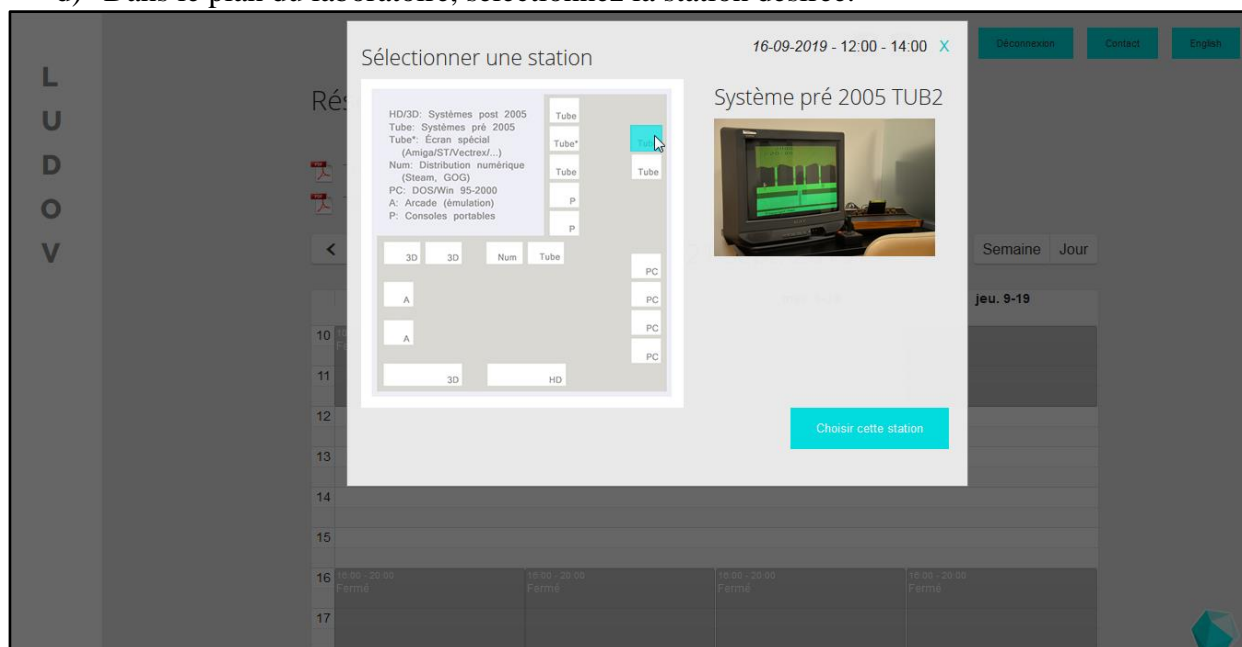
d) Dans le plan du laboratoire, sélectionnez la station désirée.

Déconnexion Contact English

L U D O V

Rés

Sélectionner une station

16-09-2019 - 12:00 - 14:00 X

HD/3D: Systèmes post 2005
Tube: Systèmes pré 2005
Tube*: Écran spécial (Amiga/ST/Vectrex/...)
Num: Distribution numérique (Steam, GOG)
PC: DOS/Win 95-2000
A: Arcade (émulation)
P: Consoles portables

Tube
Tube*
Tube
P
P
Tube
3D 3D Num Tube
PC
A
PC
A
PC
PC
3D HD

Système pré 2005 TUB2

Choisir cette station

Semaine Jour

jeu. 9-19

10
11
12
13
14
15
16 16:00 - 20:00 Fermé 16:00 - 20:00 Fermé 16:00 - 20:00 Fermé 16:00 - 20:00 Fermé
17